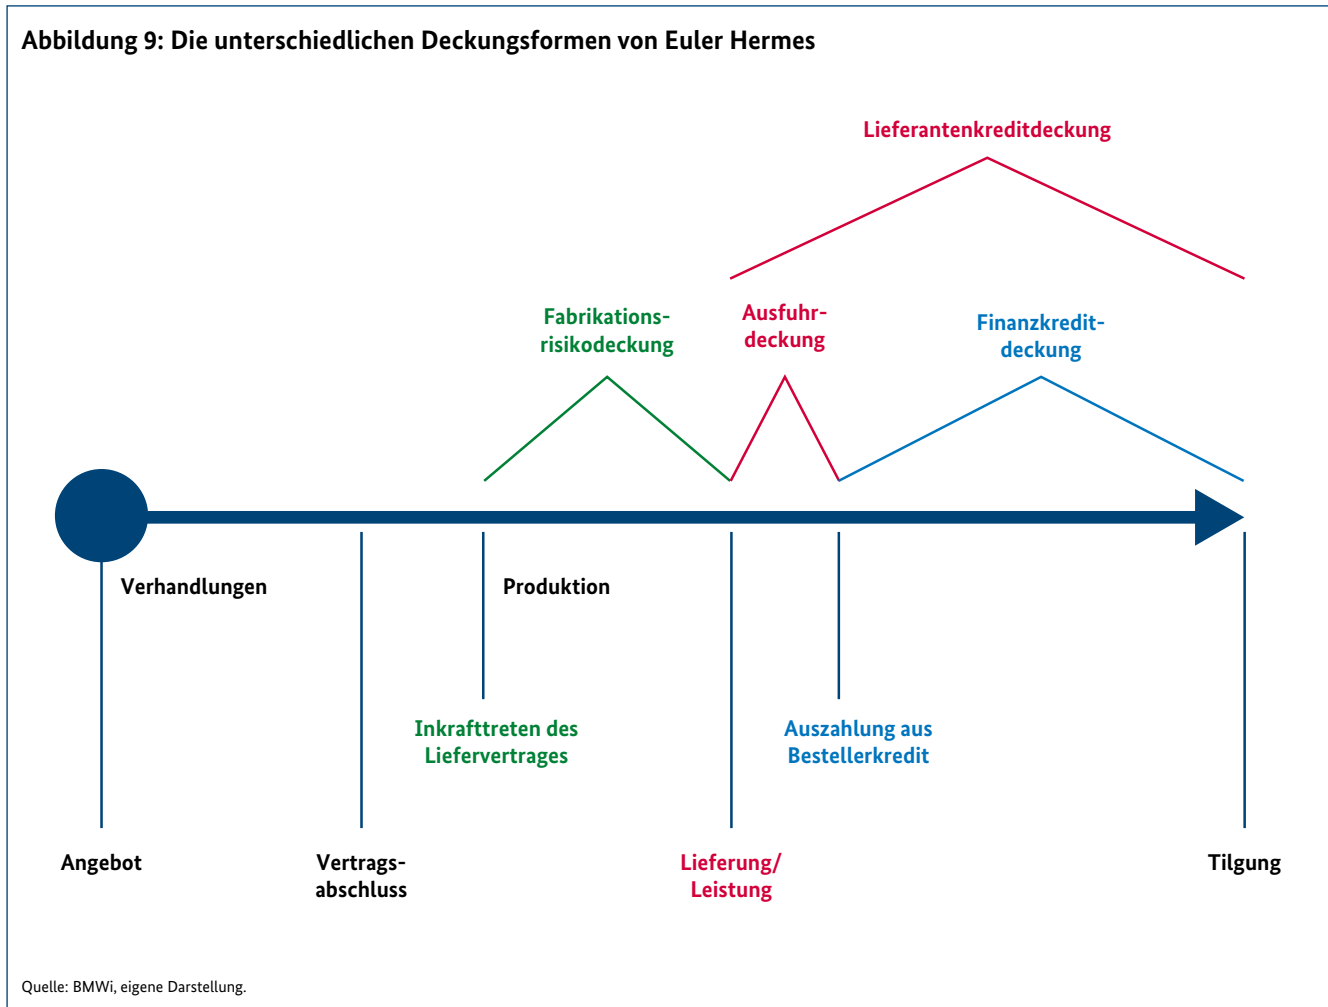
Abbildung 9: Die unterschiedlichen Deckungsformen von Euler Hermes

Lieferantenkreditdeckung

Fabrikations-risikodeckung

Ausfuhr-deckung

Finanzkredit-deckung

Verhandlungen

Produktion

Inkrafttreten des Liefervertrages

Auszahlung aus Bestellerkredit

Angebot

Vertrags-abschluss

Lieferung/ Leistung

Tilgung

Quelle: BMWi, eigene Darstellung.